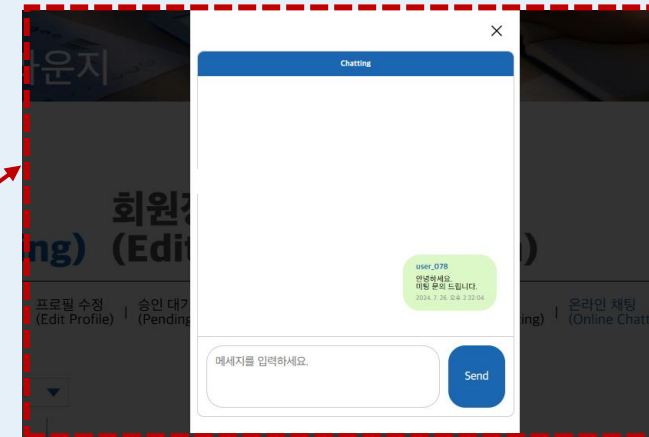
라운지

회원정
ng) (Edit

프로필 수정 (Edit Profile) | 승인 대기 (Pending

ing) | 온라인 채팅 (Online Chatt

×

Chatting

user_078
안녕하세요.
미팅 문의 드립니다.
2024. 7. 26. 오후 3:32:04

메세지를 입력하세요.

Send